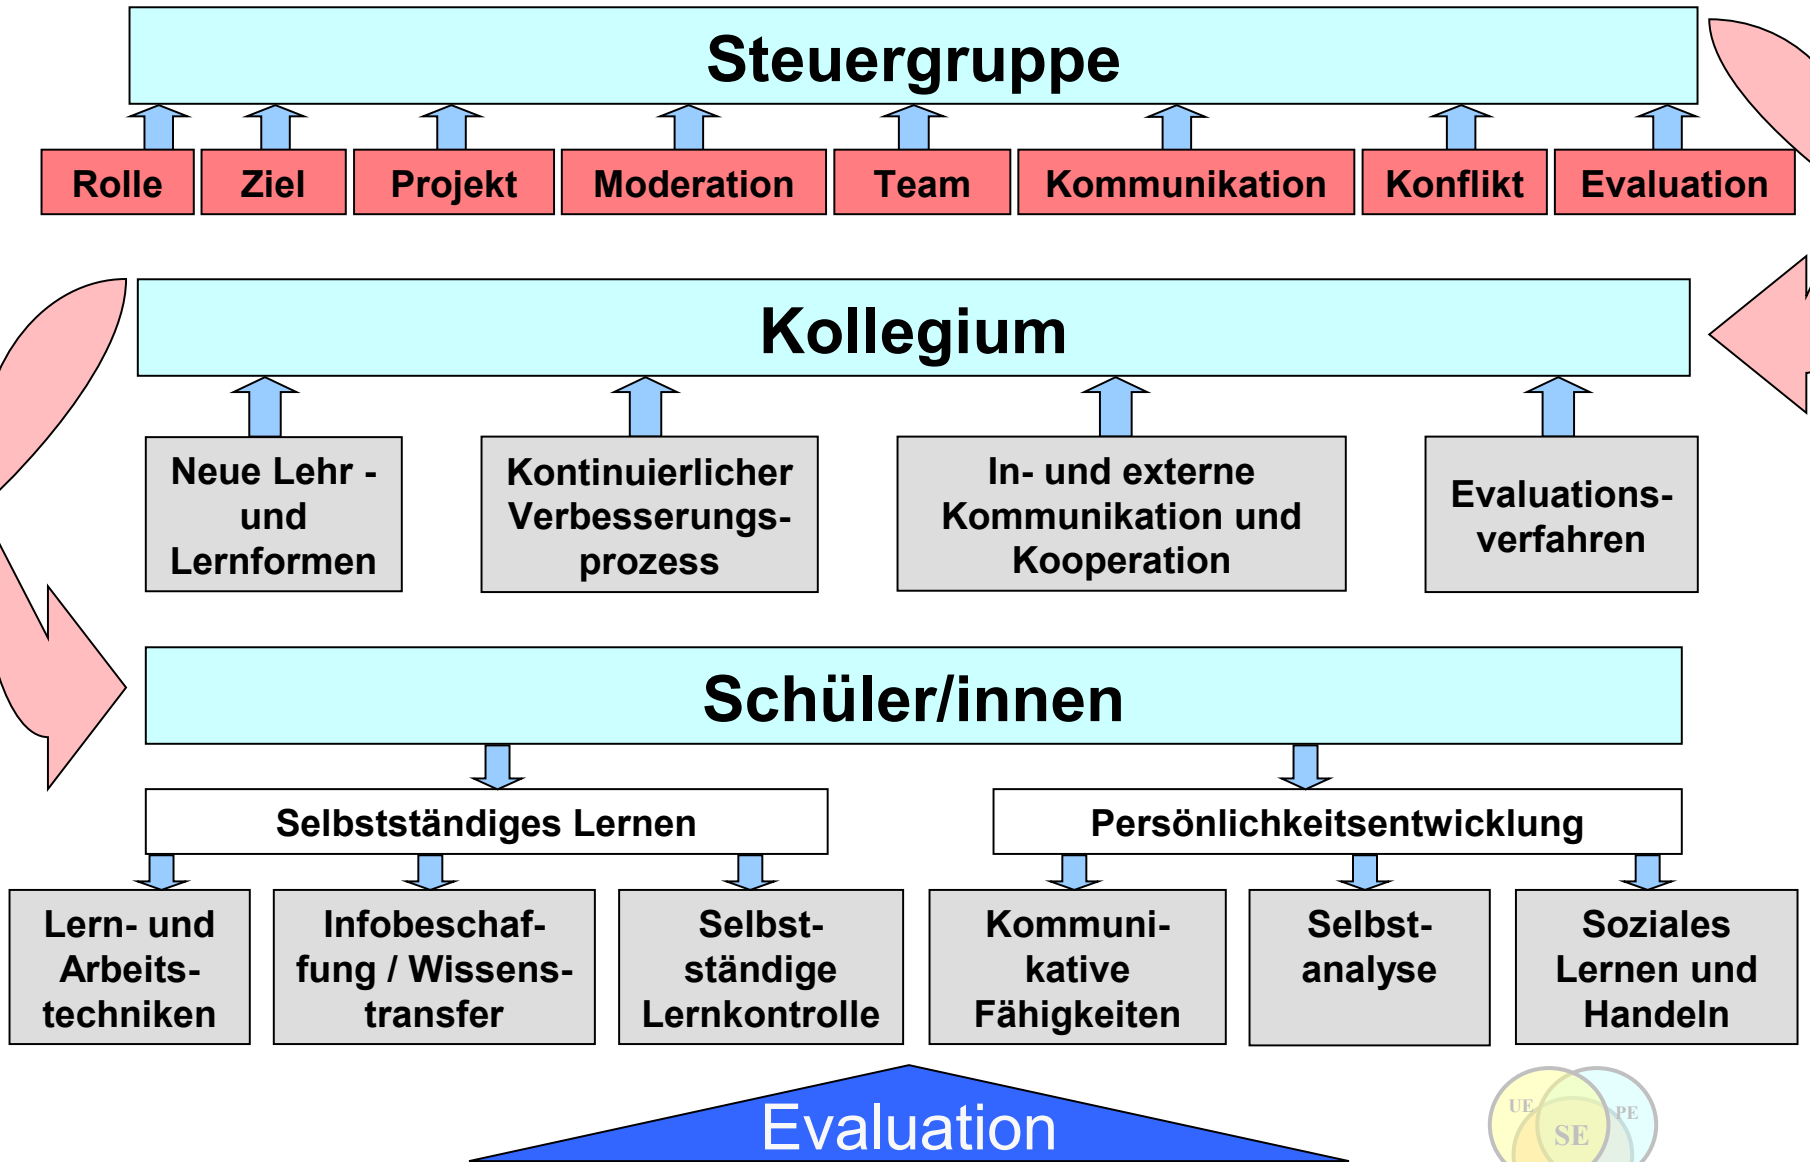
Steuergruppe

Rolle
Ziel
Projekt
Moderation
Team
Kommunikation
Konflikt
Evaluation

Kollegium

Neue Lehr - und Lernformen
Kontinuierlicher Verbesserungsprozess
In- und externe Kommunikation und Kooperation
Evaluationsverfahren

Schüler/innen

Selbstständiges Lernen
Persönlichkeitsentwicklung

Lern- und Arbeitstechniken
Infobeschaffung / Wissenstransfer
Selbstständige Lernkontrolle
Kommunikative Fähigkeiten
Selbstanalyse
Soziales Lernen und Handeln

Evaluation

UE
PE
SE